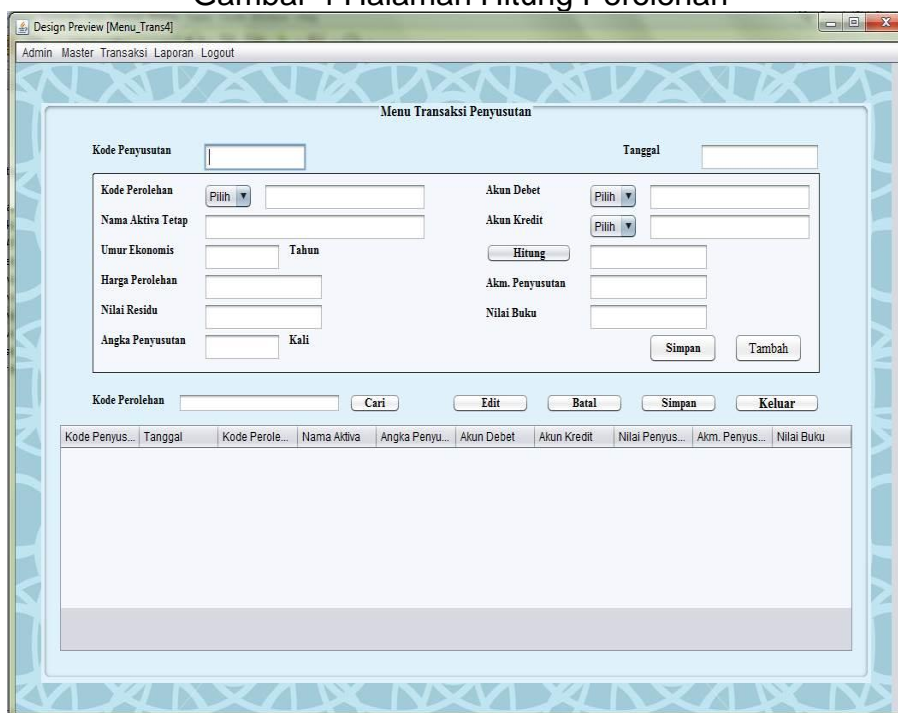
Gambar 4 Halaman Hitung Perolehan

Design Preview [Menu_Trans4]

Admin Master Transaksi Laporan Logout

Menu Transaksi Penyusutan

Kode Penyusutan

Tanggal

Kode Perolehan Pilih

Nama Aktiva Tetap

Umur Ekonomis Tahun

Harga Perolehan

Nilai Residu

Angka Penyusutan Kali

Akun Debet Pilih

Akun Kredit Pilih

Hitung

Akm. Penyusutan

Nilai Buku

Simpan Tambah

Kode Perolehan Cari Edit Batal Simpan Keluar

| Kode Penyus... | Tanggal | Kode Perole... | Nama Aktiva | Angka Penyu... | Akun Debet | Akun Kredit | Nilai Penyus... | Akm. Penyus... | Nilai Buku |
|---|---|---|---|---|---|---|---|---|---|